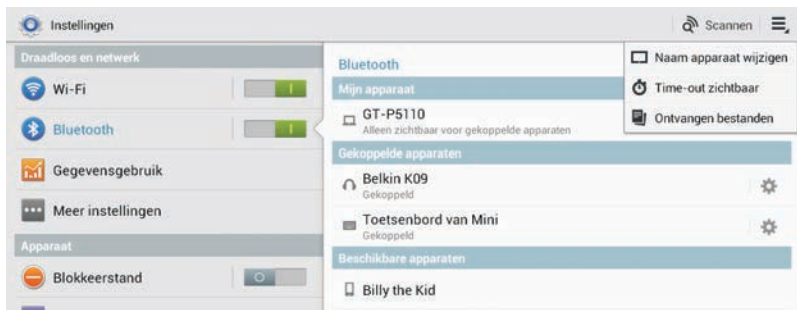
Instellingen

Scannen

Draadloos en netwerk

Wi-Fi

Bluetooth

Gegevensgebruik

Meer instellingen

Apparaat

Blokkeerstand

Bluetooth

Mijn apparaat

GT-P5110
Alleen zichtbaar voor gekoppelde apparaten

Gekoppelde apparaten

Belkin K09
Gekoppeld

Toetsenbord van Mini
Gekoppeld

Beschikbare apparaten

Billy the Kid

Naam apparaat wijzigen

Time-out zichtbaar

Ontvangen bestanden